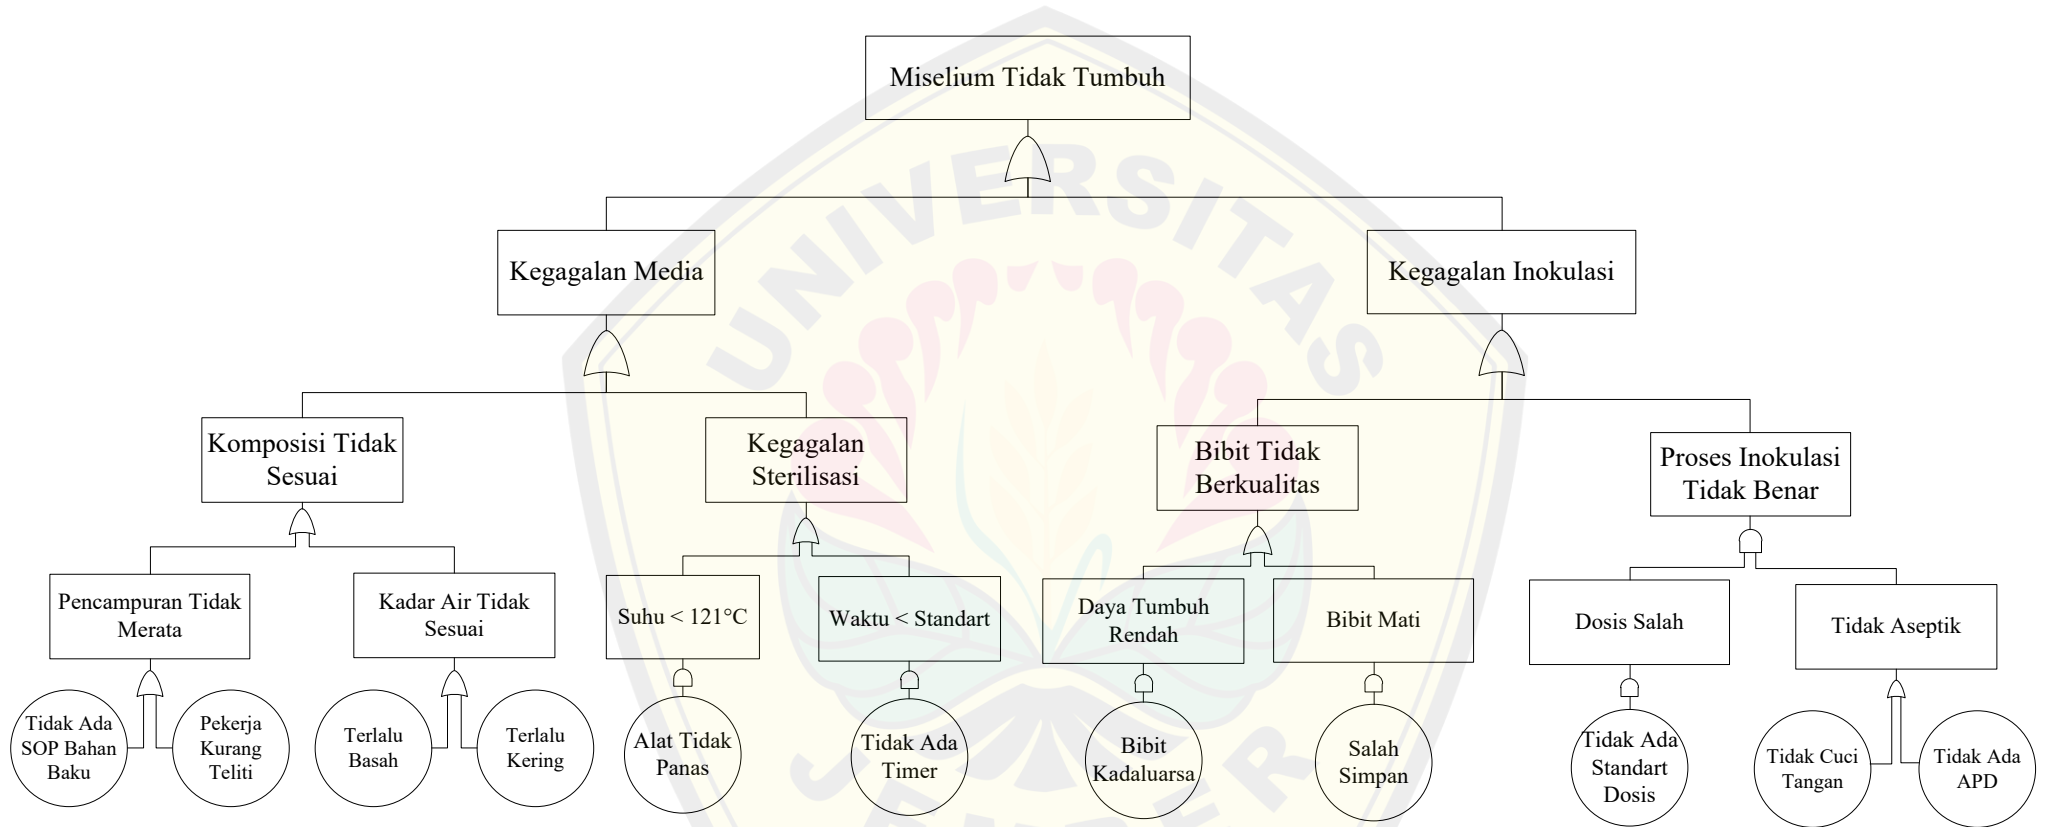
Miselium Tidak Tumbuh

Kegagalan Media

Kegagalan Inokulasi

Komposisi Tidak Sesuai

Kegagalan Sterilisasi

Bibit Tidak Berkualitas

Proses Inokulasi Tidak Benar

Pencampuran Tidak Merata

Kadar Air Tidak Sesuai

Suhu < 121°C

Waktu < Standart

Daya Tumbuh Rendah

Bibit Mati

Dosis Salah

Tidak Aseptik

Tidak Ada SOP Bahan Baku

Pekerja Kurang Teliti

Terlalu Basah

Terlalu Kering

Alat Tidak Panas

Tidak Ada Timer

Bibit Kadaluarsa

Salah Simpan

Tidak Ada Standart Dosis

Tidak Cuci Tangan

Tidak Ada APD

UNIVERSITAS JEMBER